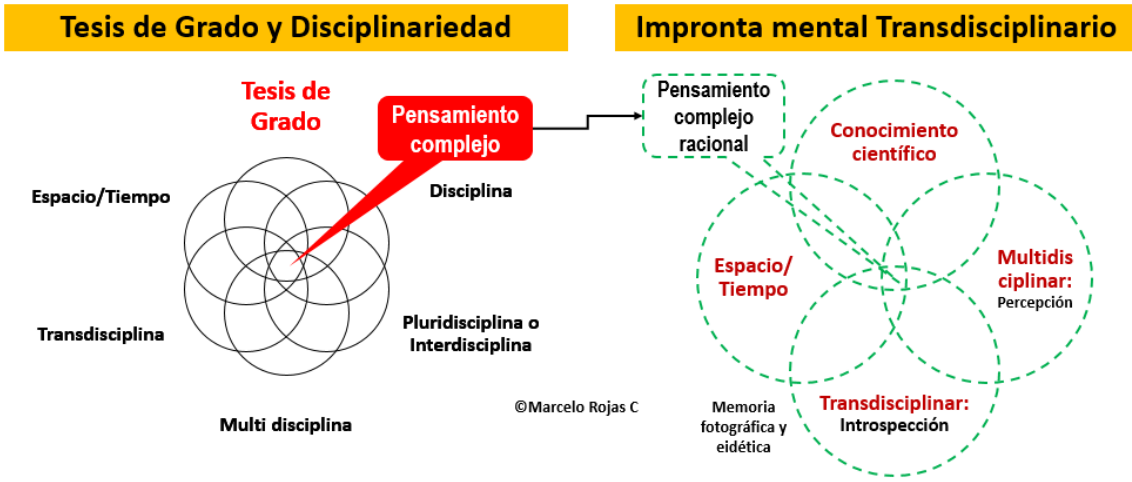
Tesis de Grado y Disciplinariedad

Tesis de Grado

Pensamiento complejo

Espacio/Tiempo

Disciplina

Transdisciplina

Pluridisciplina o Interdisciplina

Multi disciplina

©Marcelo Rojas C

Impronta mental Transdisciplinario

Pensamiento complejo racional

Conocimiento científico

Espacio/ Tiempo

Multidis ciplinar: Percepción

Memoria fotográfica y eidética

Transdisciplinar: Introspección